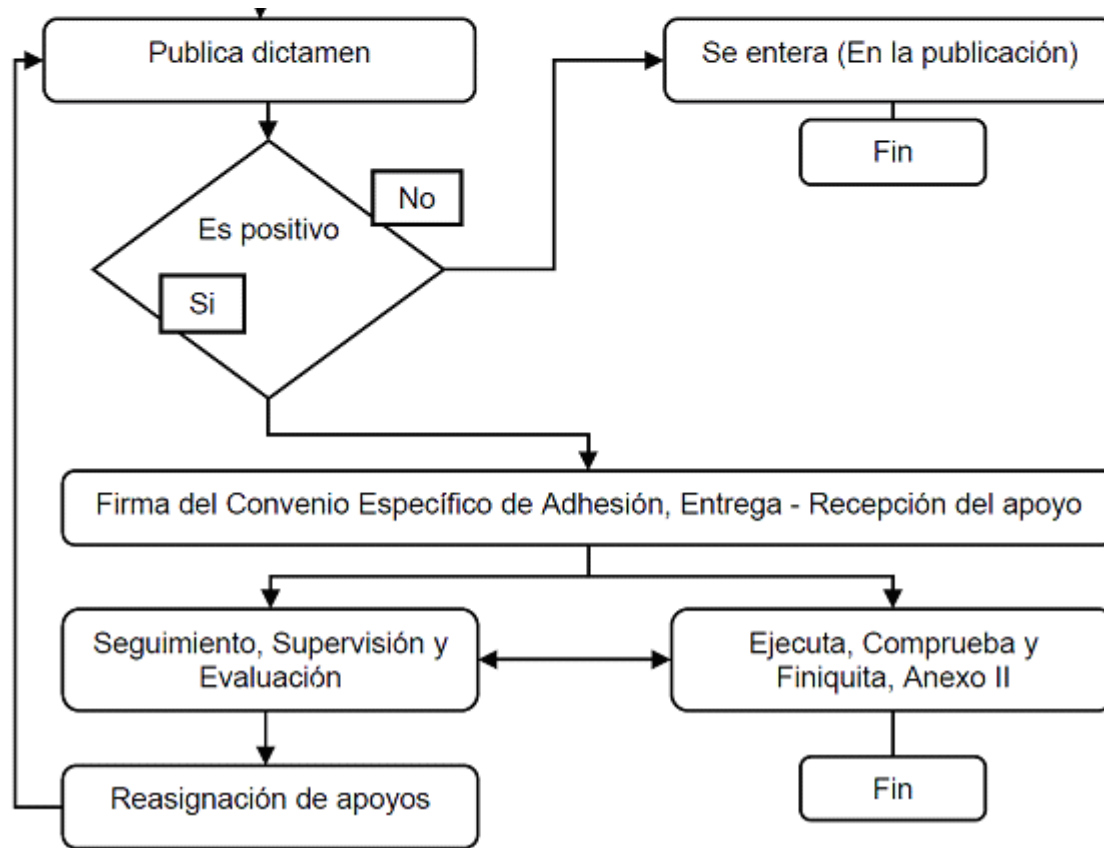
Publica dictamen

Se entera (En la publicación)

Fin

No

Es positivo

Si

Firma del Convenio Específico de Adhesión, Entrega - Recepción del apoyo

Seguimiento, Supervisión y Evaluación

Ejecuta, Comprueba y Finiquita, Anexo II

Reasignación de apoyos

Fin